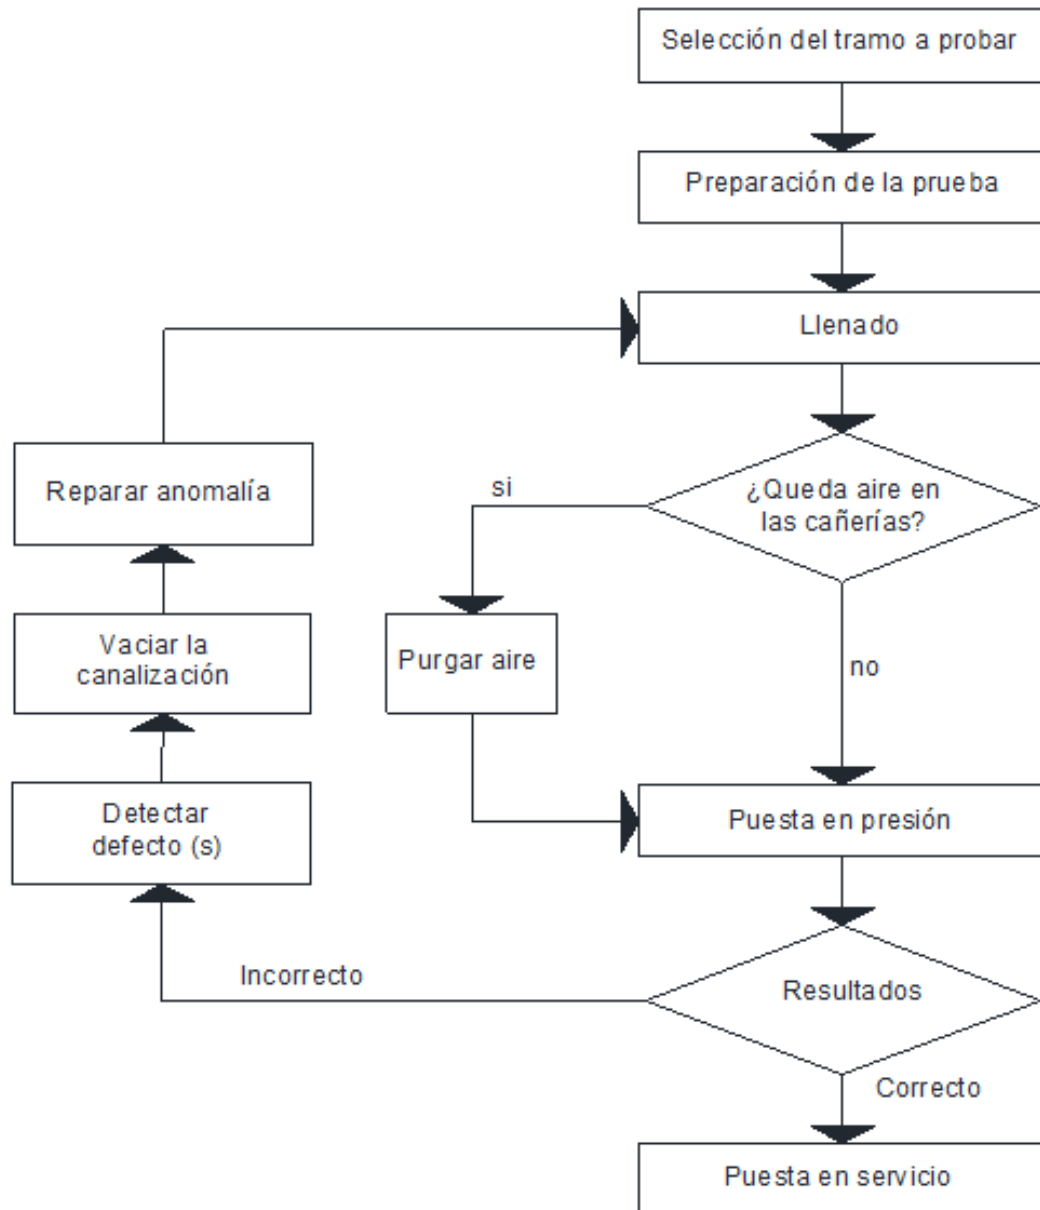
Selección del tramo a probar

Preparación de la prueba

Llenado

Reparar anomalía

si

¿Queda aire en las cañerías?

Vaciar la canalización

Purgar aire

no

Detectar defecto (s)

Puesta en presión

Incorrecto

Resultados

Correcto

Puesta en servicio